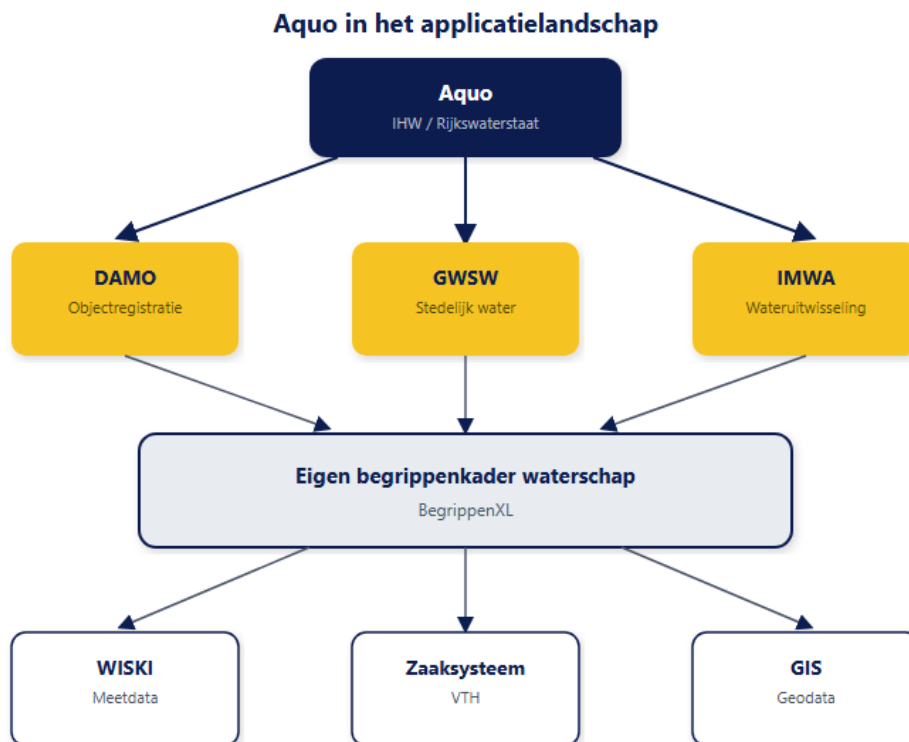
Aquo in het applicatielandschap

Aquo
IHW / Rijkswaterstaat

DAMO
Objectregistratie

GWSW
Stedelijk water

IMWA
Wateruitwisseling

Eigen begrippenkader waterschap
BegrippenXL

WISKI
Meetdata

Zaaksysteem
VTH

GIS
Geodata